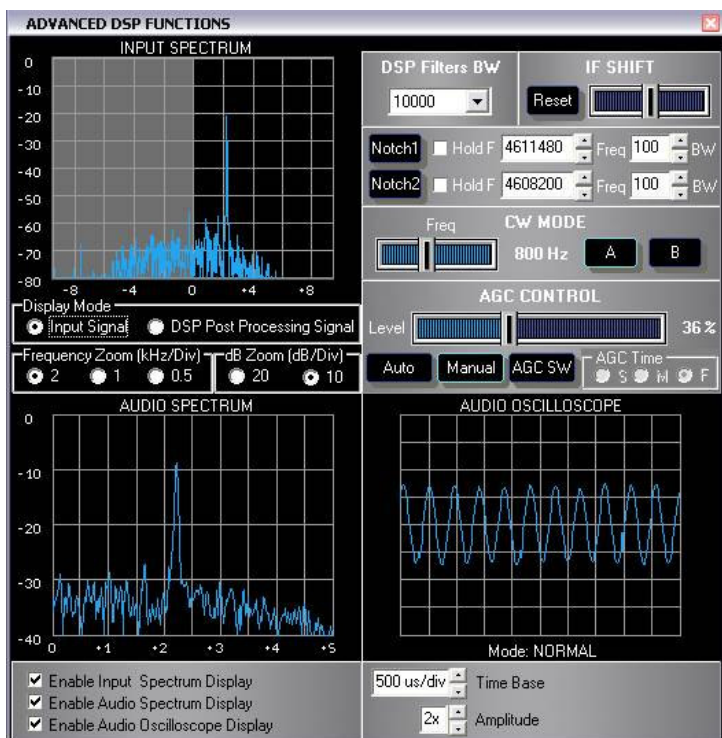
ADVANCED DSP FUNCTIONS

INPUT SPECTRUM

0
-10
-20
-30
-40
-50
-60
-70
-80

-8 -4 0 +4 +8

Display Mode
Input Signal
DSP Post Processing Signal

Frequency Zoom (kHz/Div)
2
1
0.5

dB Zoom (dB/Div)
20
10

DSP Filters BW
10000

IF SHIFT
Reset

Notch1
Hold F
4611480
Freq
100
BW

Notch2
Hold F
4608200
Freq
100
BW

CW MODE
Freq
800 Hz
A
B

AGC CONTROL
Level
36 %
Auto
Manual
AGC SW
AGC Time
S
M
F

AUDIO SPECTRUM

0
-10
-20
-30
-40

0 +1 +2 +3 +4 +5

AUDIO OSCILLOSCOPE

Mode: NORMAL

Enable Input Spectrum Display
Enable Audio Spectrum Display
Enable Audio Oscilloscope Display

500 us/div
Time Base
2x
Amplitude